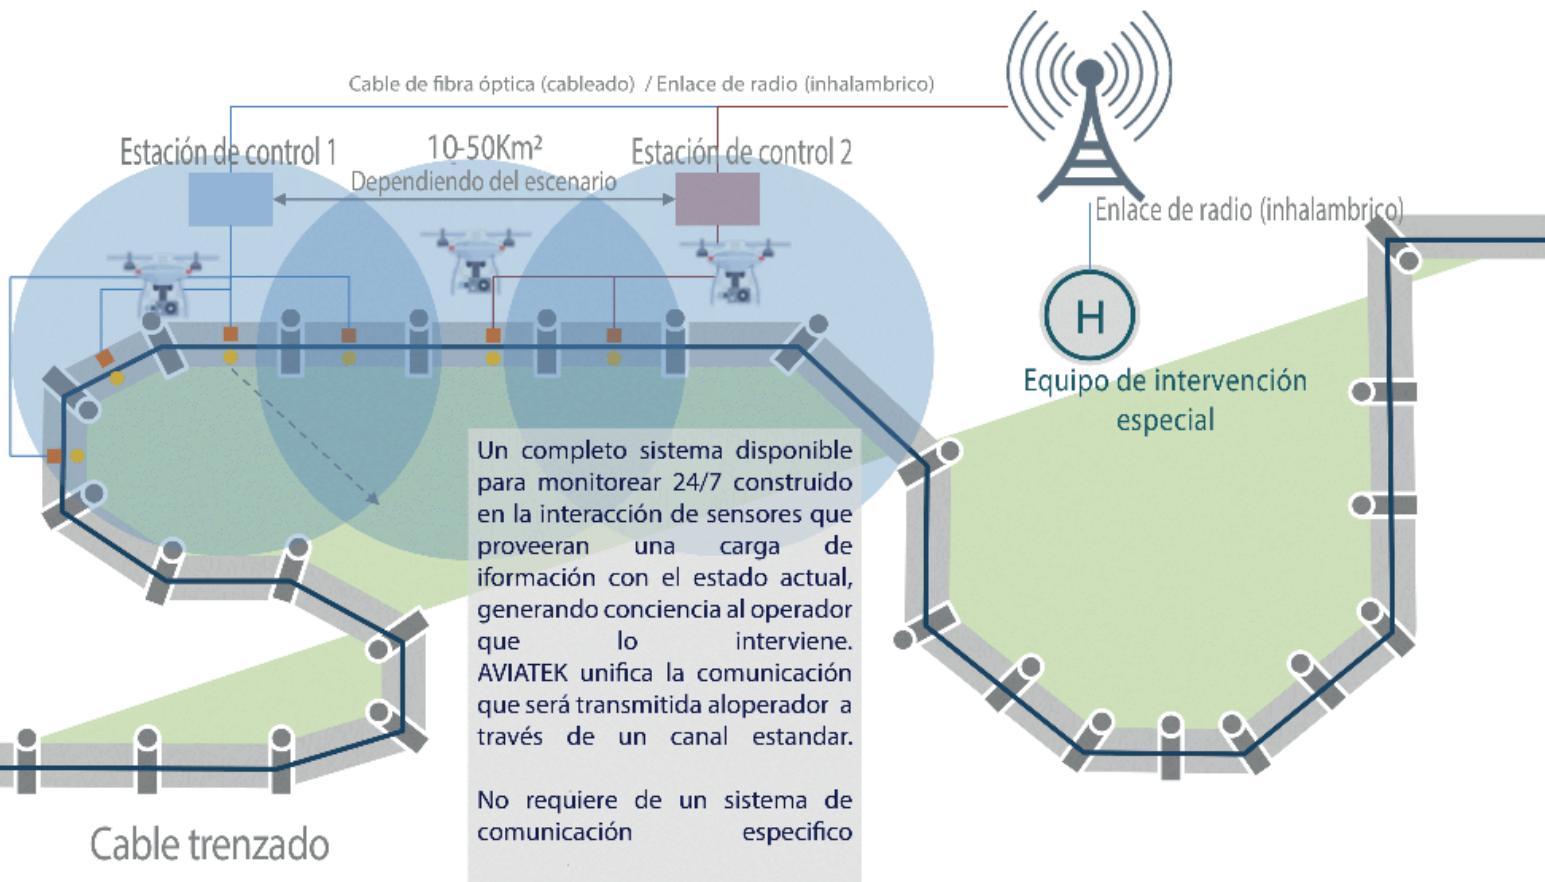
Cable de fibra óptica (cableado) / Enlace de radio (inhalambrico)

Estación de control 1

10-50Km²
Dependiendo del escenario

Estación de control 2

Enlace de radio (inhalambrico)

H

Equipo de intervención especial

Un completo sistema disponible para monitorear 24/7 construido en la interacción de sensores que proveeran una carga de iformación con el estado actual, generando conciencia al operador que lo interviene. AVIATEK unifica la comunicación que será transmitida aloperador a través de un canal estandar.

No requiere de un sistema de comunicación especifico

Cable trenzado